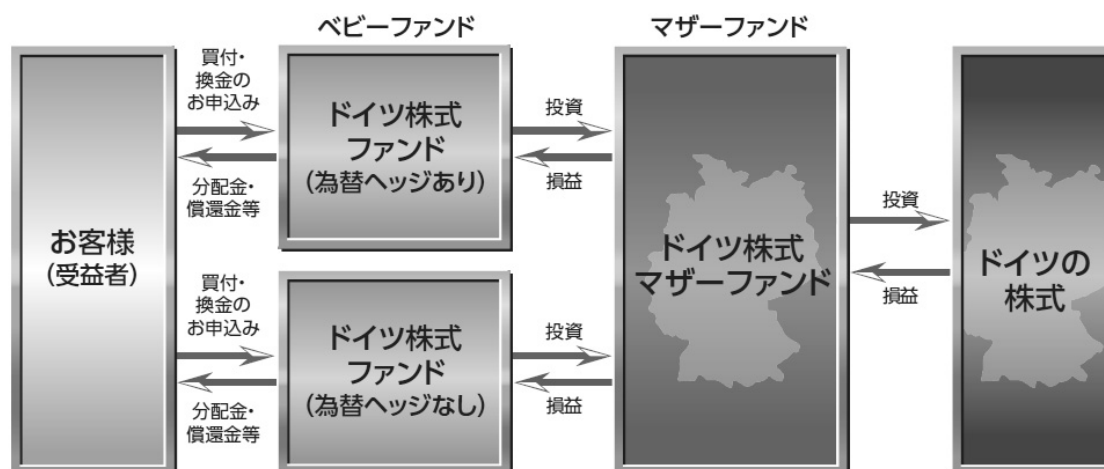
ベビーファンド

マザーファンド

お客様
(受益者)

買付・
換金の
お申込み

分配金・
償還金等

ドイツ株式
ファンド
(為替ヘッジあり)

投資

損益

買付・
換金の
お申込み

分配金・
償還金等

ドイツ株式
ファンド
(為替ヘッジなし)

投資

損益

ドイツ株式
マザーファンド

投資

損益

ドイツの
株式